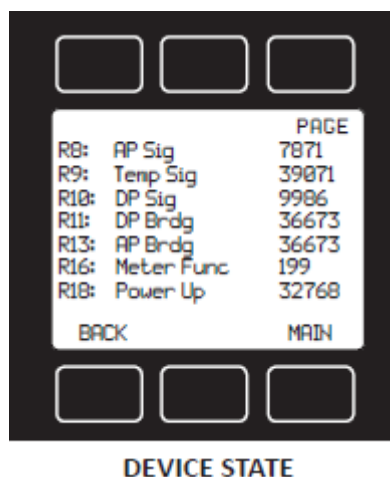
PAGE

| | | |
|---|---|---|
| R8: | AP Sig | 7871 |
| R9: | Temp Sig | 39071 |
| R10: | DP Sig | 9986 |
| R11: | DP Brdg | 36673 |
| R13: | AP Brdg | 36673 |
| R16: | Meter Func | 199 |
| R18: | Power Up | 32768 |

BACK MAIN

DEVICE STATE